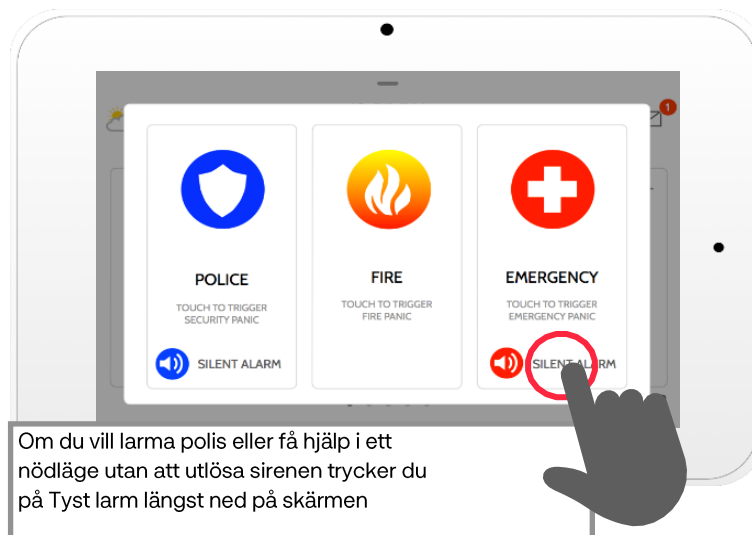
1

POLICE

TOUCH TO TRIGGER SECURITY PANIC

SILENT ALARM

FIRE

TOUCH TO TRIGGER FIRE PANIC

EMERGENCY

TOUCH TO TRIGGER EMERGENCY PANIC

SILENT ALARM

Om du vill larma polis eller få hjälp i ett nödläge utan att utlösa sirenen trycker du på Tyst larm längst ned på skärmen